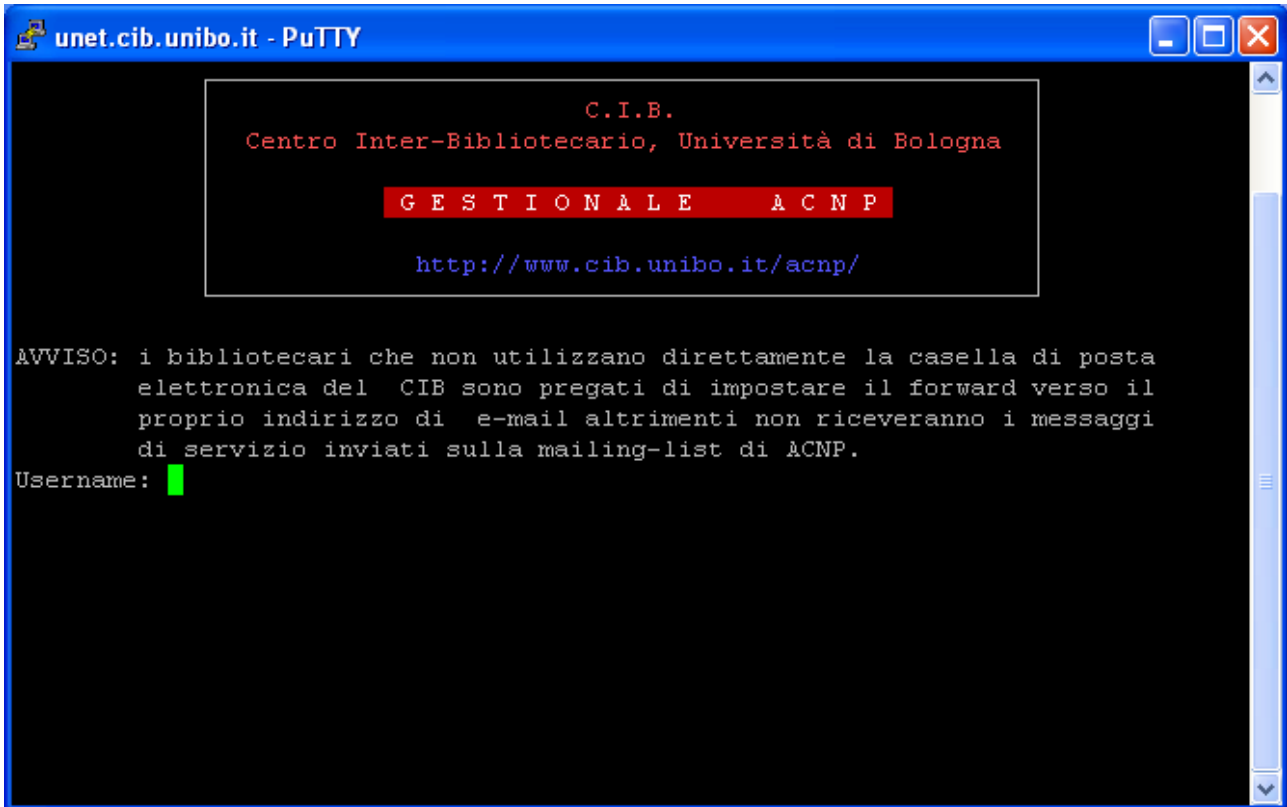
unet.cib.unibo.it - PuTTY

C.I.B.
Centro Inter-Bibliotecario, Università di Bologna

G E S T I O N A L E   A C N P

http://www.cib.unibo.it/acnp/

AVVISO: i bibliotecari che non utilizzano direttamente la casella di posta elettronica del CIB sono pregati di impostare il forward verso il proprio indirizzo di e-mail altrimenti non riceveranno i messaggi di servizio inviati sulla mailing-list di ACNP.
Username: